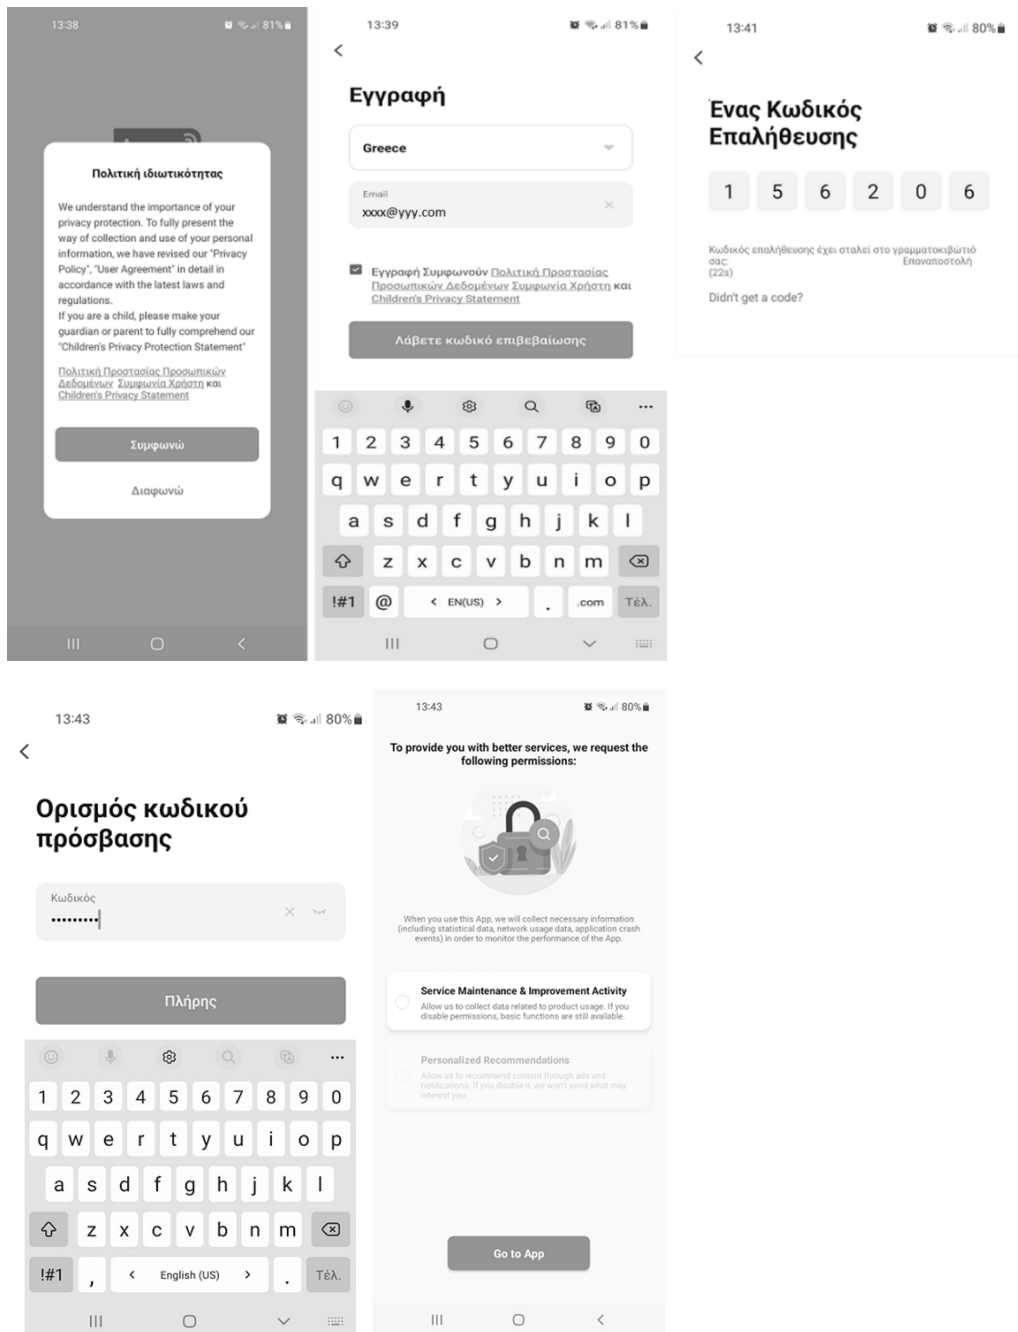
13:38 81%

Πολιτική ιδιωτικότητας

We understand the importance of your privacy protection. To fully present the way of collection and use of your personal information, we have revised our "Privacy Policy", "User Agreement" in detail in accordance with the latest laws and regulations.
If you are a child, please make your guardian or parent to fully comprehend our "Children's Privacy Protection Statement"

Πολιτική Προστασίας Προσωπικών Δεδομένων Συμφωνία Χρήστη και Children's Privacy Statement

Συμφωνώ

Διαφωνώ

13:39 81%

Εγγραφή

Greece

Email
xxxx@yyy.com

Εγγραφή Συμφωνούν Πολιτική Προστασίας Προσωπικών Δεδομένων Συμφωνία Χρήστη και Children's Privacy Statement

Λάβετε κωδικό επιβεβαίωσης

1 2 3 4 5 6 7 8 9 0
q w e r t y u i o p
a s d f g h j k l
z x c v b n m
!#1 @ < EN(US) > . .com Τέλ.

13:41 80%

Ένας Κωδικός Επαλήθευσης

1 5 6 2 0 6

Κωδικός επαλήθευσης έχει σταλεί στο γραμματοκιβώτιό σας: Επαναποστολή
(22s)

Didn't get a code?

13:43 80%

Ορισμός κωδικού πρόσβασης

Κωδικός
•••••••••

Πλήρης

1 2 3 4 5 6 7 8 9 0
q w e r t y u i o p
a s d f g h j k l
z x c v b n m
!#1 , < English (US) > . Τέλ.

13:43 80%

To provide you with better services, we request the following permissions:

When you use this App, we will collect necessary information (including statistical data, network usage data, application crash events) in order to monitor the performance of the App.

Service Maintenance & Improvement Activity
Allow us to collect data related to product usage. If you disable permissions, basic functions are still available.

Personalized Recommendations
Allow us to recommend content through ads and notifications. If you disable it, we won't send what may interest you.

Go to App